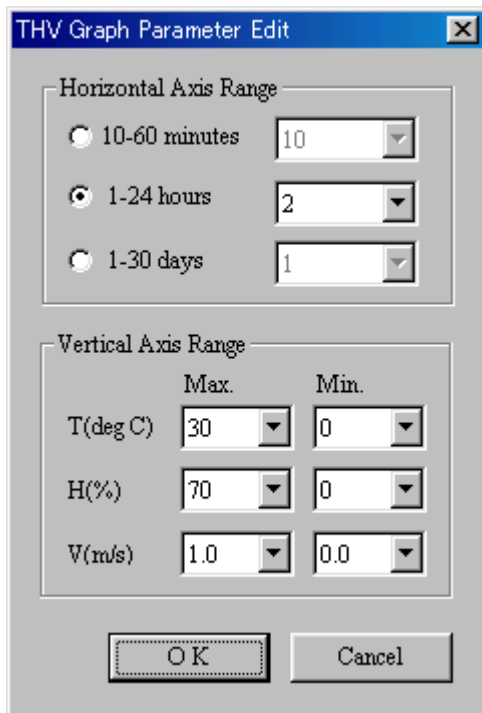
THV Graph Parameter Edit

Horizontal Axis Range

10-60 minutes 10

1-24 hours 2

1-30 days 1

Vertical Axis Range

| | Max. | Min. |
|---|---|---|
| T(deg C) | 30 | 0 |
| H(%) | 70 | 0 |
| V(m/s) | 1.0 | 0.0 |

OK

Cancel